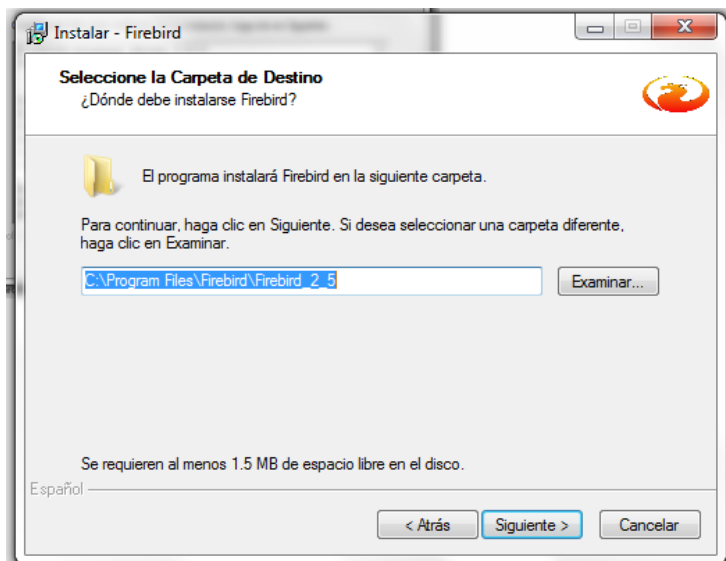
Instalar - Firebird

Seleccione la Carpeta de Destino
¿Dónde debe instalarse Firebird?

El programa instalará Firebird en la siguiente carpeta.

Para continuar, haga clic en Siguiente. Si desea seleccionar una carpeta diferente, haga clic en Examinar.

C:\Program Files\Firebird\Firebird_2_5

Examinar...

Se requieren al menos 1.5 MB de espacio libre en el disco.

Español

< Atrás

Siguiente >

Cancelar